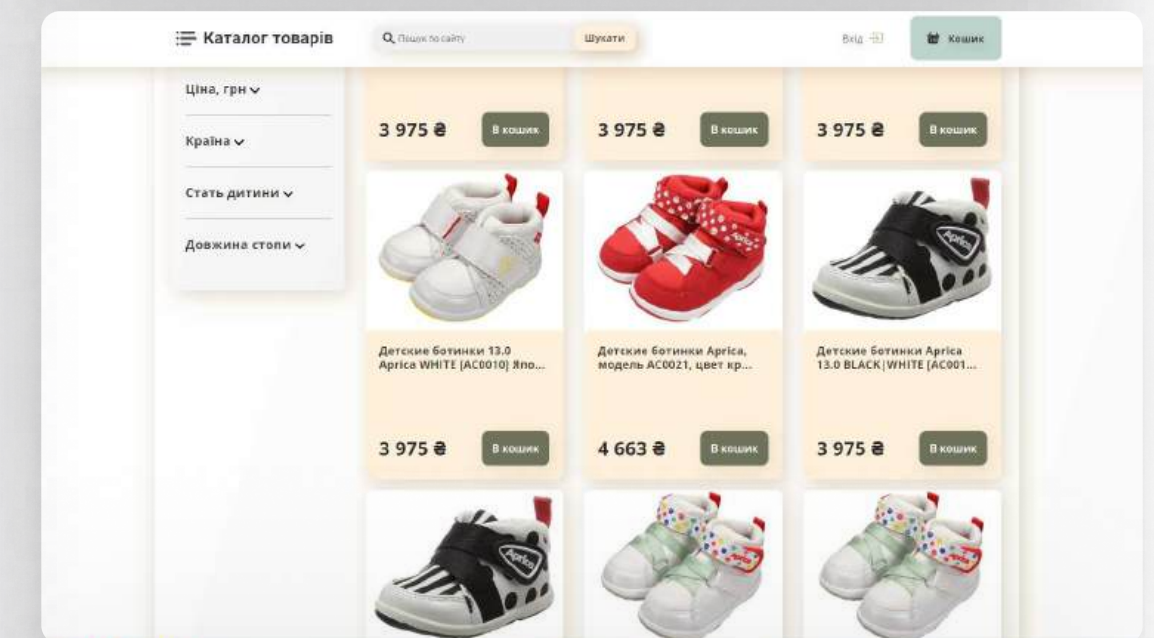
Каталог товарів

Пошук по сайту

Шукати

Вхід

Кошик

Ціна, грн

Країна

Стать дитини

Довжина стопи

3 975 ₴ В кошик

3 975 ₴ В кошик

3 975 ₴ В кошик

Детские ботинки 13.0 Aprica WHITE (AC0010) Япо...

3 975 ₴ В кошик

Детские ботинки Aprica, модель AC0021, цвет кр...

4 663 ₴ В кошик

Детские ботинки Aprica 13.0 BLACK|WHITE (AC001...

3 975 ₴ В кошик